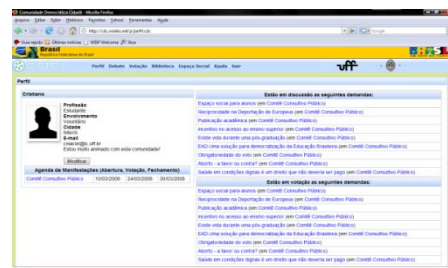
Comunidade Democrática Cidadã - Mozilla Firefox
Arquivo Editar Exibir Histórico Favoritos Ferramentas Ajuda
http://cdc.vestibular.br/perfil.cfm
Brasil
Perfil Debate Votação Biblioteca Espaço Social Ajuda Sair
uff
Perfil
Cristiano
Profissão
Estudante
Envolvimento
Voluntário
Cidade
Niterói
E-mail
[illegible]@id.uff.br
Estou muito animado com esta comunidade!
Modificar
Agenda de Manifestações (Abertura, Votação, Fechamento)
Comitê Consultivo Público | 10/03/2008 | 24/03/2008 | 08/03/2008

Estão em discussão as seguintes demandas:
Espaço social para alunos (em Comitê Consultivo Público)
Reciprocidade na Deportação de Europeus (em Comitê Consultivo Público)
Publicação acadêmica (em Comitê Consultivo Público)
Incentivo ao acesso ao ensino superior (em Comitê Consultivo Público)
Existe vida durante uma pós-graduação (em Comitê Consultivo Público)
EAD-Uma solução para democratização da Educação Brasileira (em Comitê Consultivo Público)
Obrigatoriedade do voto (em Comitê Consultivo Público)
Aborto - a favor ou contra? (em Comitê Consultivo Público)
Saúde em condições dignas é um direito que não deveria ser pago (em Comitê Consultivo Público)

Estão em votação as seguintes demandas:
Espaço social para alunos (em Comitê Consultivo Público)
Reciprocidade na Deportação de Europeus (em Comitê Consultivo Público)
Publicação acadêmica (em Comitê Consultivo Público)
Incentivo ao acesso ao ensino superior (em Comitê Consultivo Público)
Existe vida durante uma pós-graduação (em Comitê Consultivo Público)
EAD-Uma solução para democratização da Educação Brasileira (em Comitê Consultivo Público)
Obrigatoriedade do voto (em Comitê Consultivo Público)
Aborto - a favor ou contra? (em Comitê Consultivo Público)
Saúde em condições dignas é um direito que não deveria ser pago (em Comitê Consultivo Público)